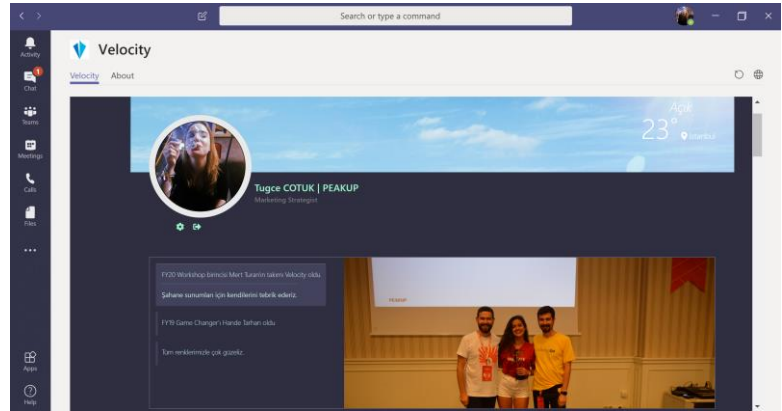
Search or type a command

Activity
1
Chat
Teams
Meetings
Calls
Files
...
Apps
Help

Velocity

Velocity About

Açık
23°
İstanbul

Tugce COTUK | PEAKUP
Marketing Strategist

FY20 Workshop birincisi Mert Turan'ın takımı Velocity oldu

Şahane sunumları için kendilerini tebrik ederiz.

FY19 Game Changer'ı Hande Tarhan oldu

Tüm renklerimizle çok güzeliz.

PEAKUP